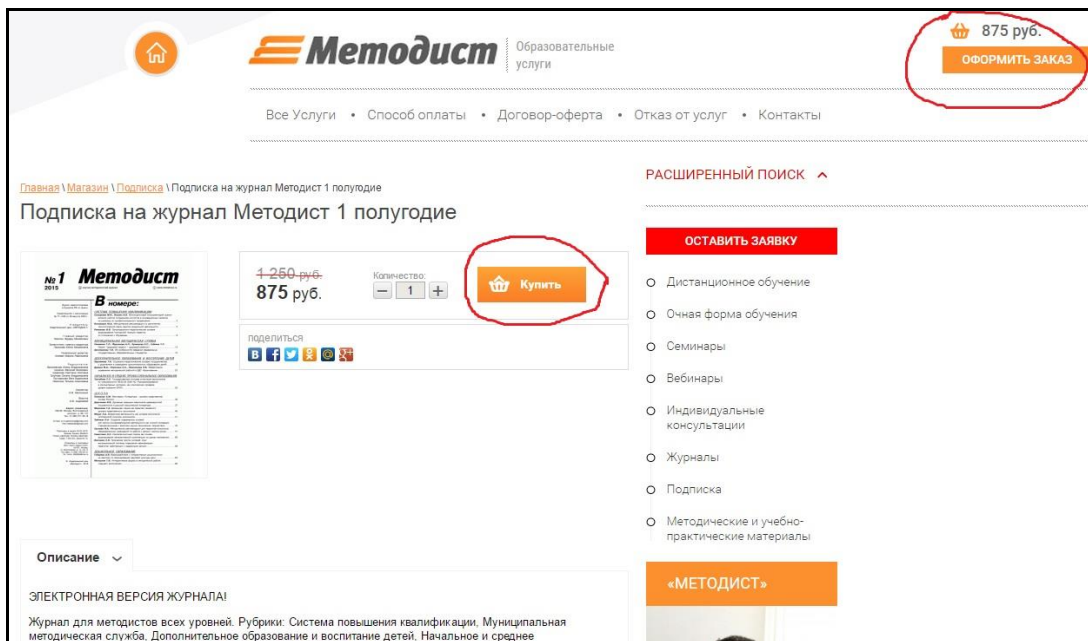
Методист Образовательные услуги

875 руб.

ОФОРМИТЬ ЗАКАЗ

Все Услуги • Способ оплаты • Договор-оферта • Отказ от услуг • Контакты

Главная \ Магазин \ Подписка \ Подписка на журнал Методист 1 полугодие

Подписка на журнал Методист 1 полугодие

№1 2015 Методист В номере:

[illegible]

1 250 руб.
875 руб.

Количество:
− 1 +

Купить

поделиться

В f 8 g+

РАСШИРЕННЫЙ ПОИСК

ОСТАВИТЬ ЗАЯВКУ

Дистанционное обучение
Очная форма обучения
Семинары
Вебинары
Индивидуальные консультации
Журналы
Подписка
Методические и учебно-практические материалы

«МЕТОДИСТ»

Описание

ЭЛЕКТРОННАЯ ВЕРСИЯ ЖУРНАЛА!

Журнал для методистов всех уровней. Рубрики: Система повышения квалификации, Муниципальная методическая служба, Дополнительное образование и воспитание детей, Начальное и среднее